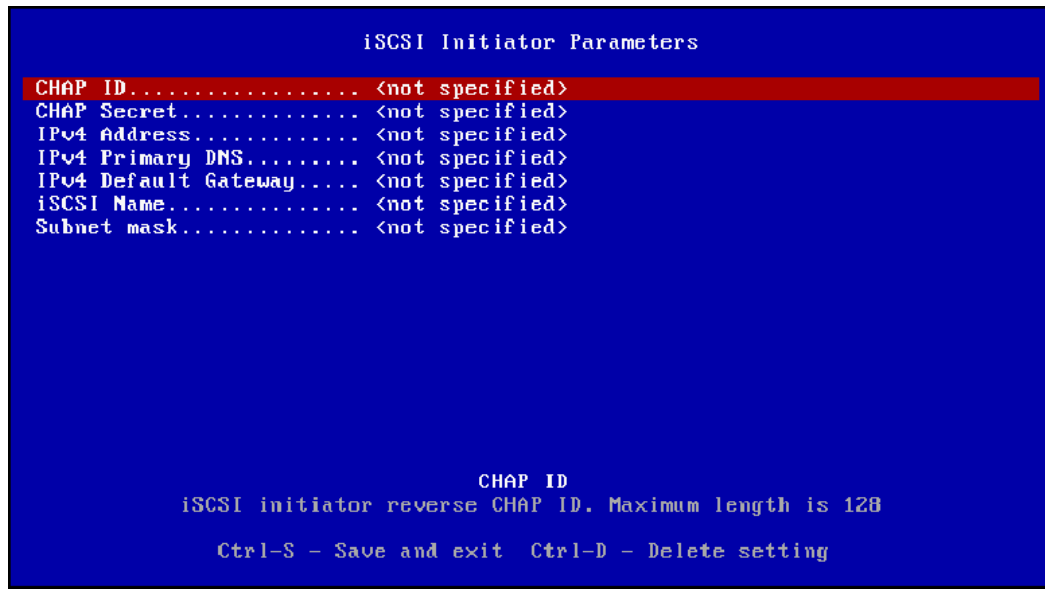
iSCSI Initiator Parameters

CHAP ID.................. <not specified>
CHAP Secret.............. <not specified>
IPv4 Address............. <not specified>
IPv4 Primary DNS......... <not specified>
IPv4 Default Gateway..... <not specified>
iSCSI Name............... <not specified>
Subnet mask.............. <not specified>

CHAP ID
iSCSI initiator reverse CHAP ID. Maximum length is 128

Ctrl-S – Save and exit   Ctrl-D – Delete setting